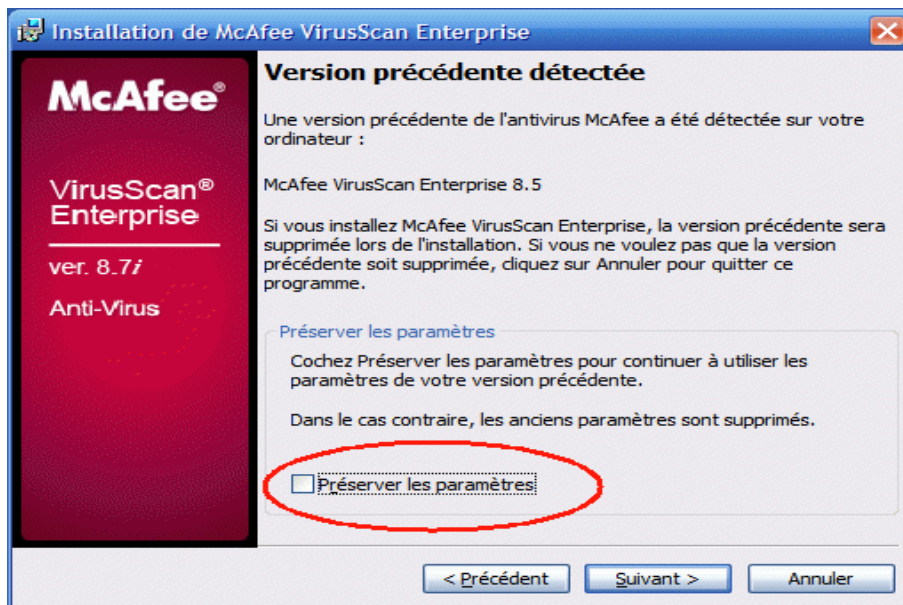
Installation de McAfee VirusScan Enterprise

McAfee®

VirusScan® Enterprise

ver. 8.7*i*

Anti-Virus

Version précédente détectée

Une version précédente de l'antivirus McAfee a été détectée sur votre ordinateur :

McAfee VirusScan Enterprise 8.5

Si vous installez McAfee VirusScan Enterprise, la version précédente sera supprimée lors de l'installation. Si vous ne voulez pas que la version précédente soit supprimée, cliquez sur Annuler pour quitter ce programme.

Préserver les paramètres

Cochez Préserver les paramètres pour continuer à utiliser les paramètres de votre version précédente.

Dans le cas contraire, les anciens paramètres sont supprimés.

Préserver les paramètres

< Précédent | Suivant > | Annuler